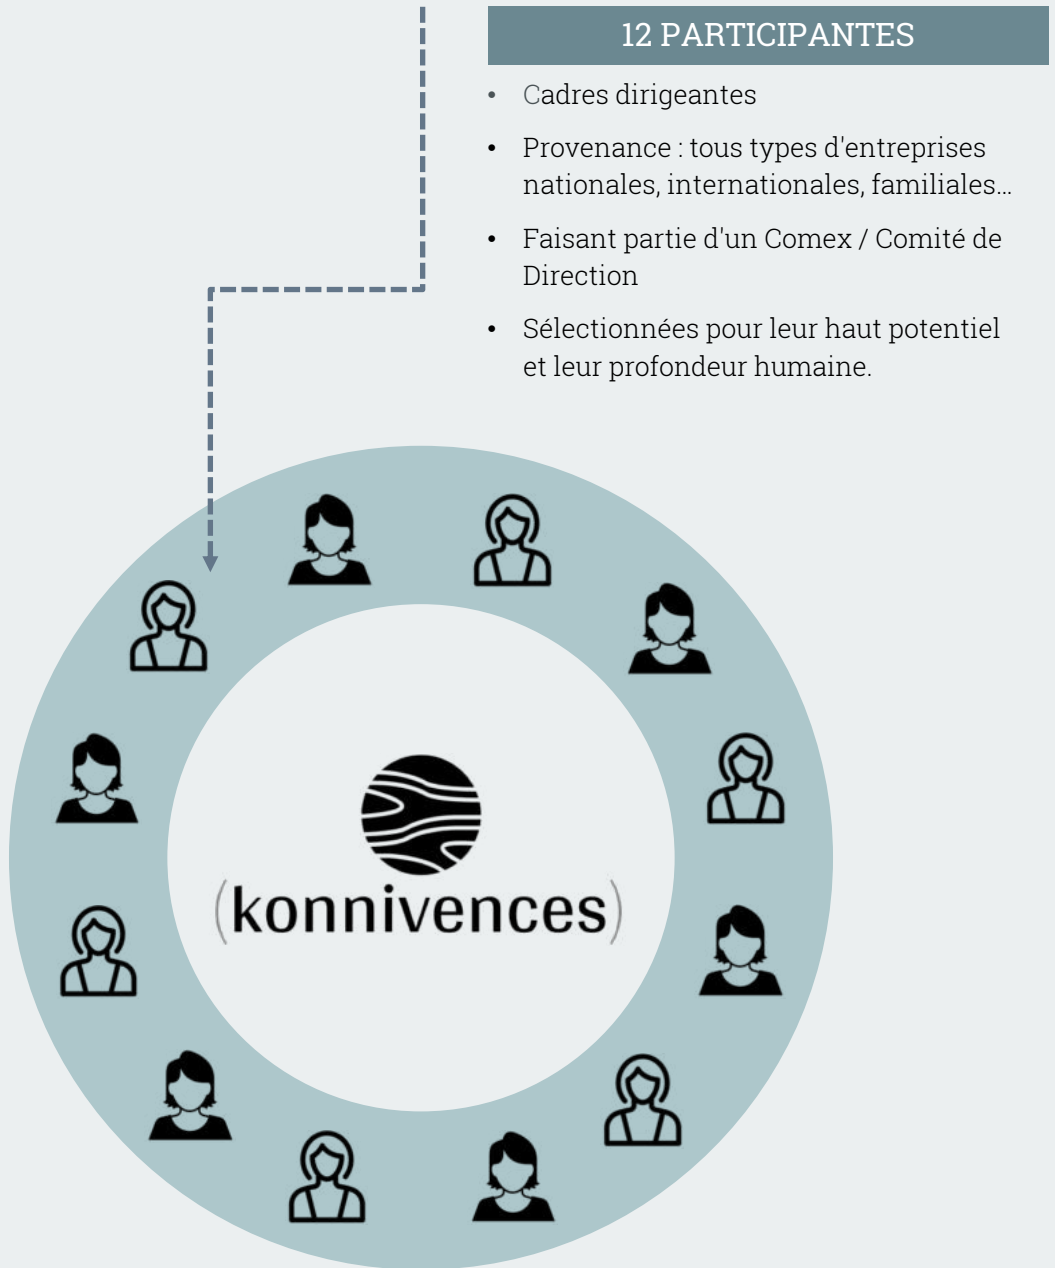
12 PARTICIPANTES

- Cadres dirigeantes
- Provenance : tous types d'entreprises nationales, internationales, familiales…
- Faisant partie d'un Comex / Comité de Direction
- Sélectionnées pour leur haut potentiel et leur profondeur humaine.

(konnivences)